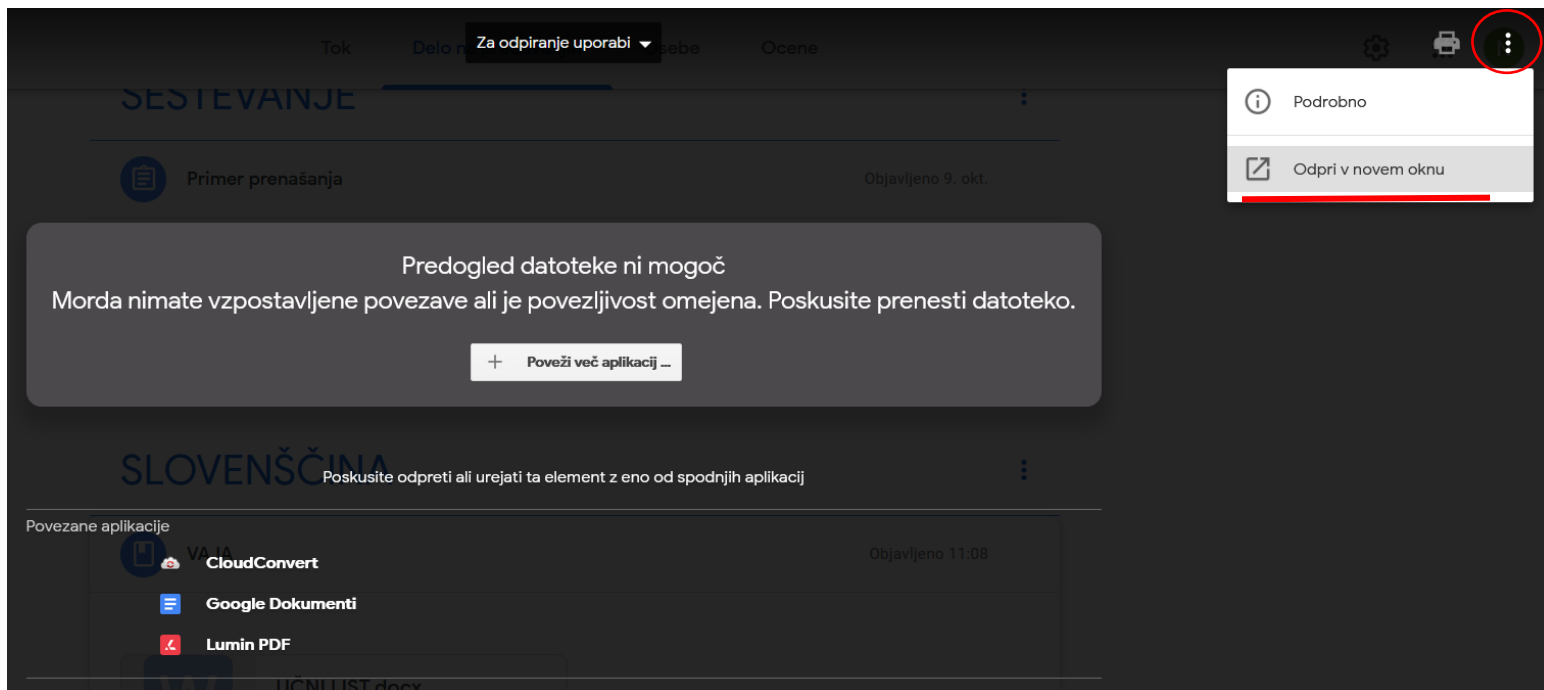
Tok Delo n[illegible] Za odpiranje uporabi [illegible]sebe Ocene

SEŠTEVANJE

Primer prenašanja Objavljeno 9. okt.

Podrobno

Odpri v novem oknu

Predogled datoteke ni mogoč
Morda nimate vzpostavljene povezave ali je povezljivost omejena. Poskusite prenesti datoteko.

Poveži več aplikacij ...

SLOVENŠČINA

Poskusite odpreti ali urejati ta element z eno od spodnjih aplikacij

Povezane aplikacije

VAJA Objavljeno 11:08

CloudConvert

Google Dokumenti

Lumin PDF

UČNI LIST.docx